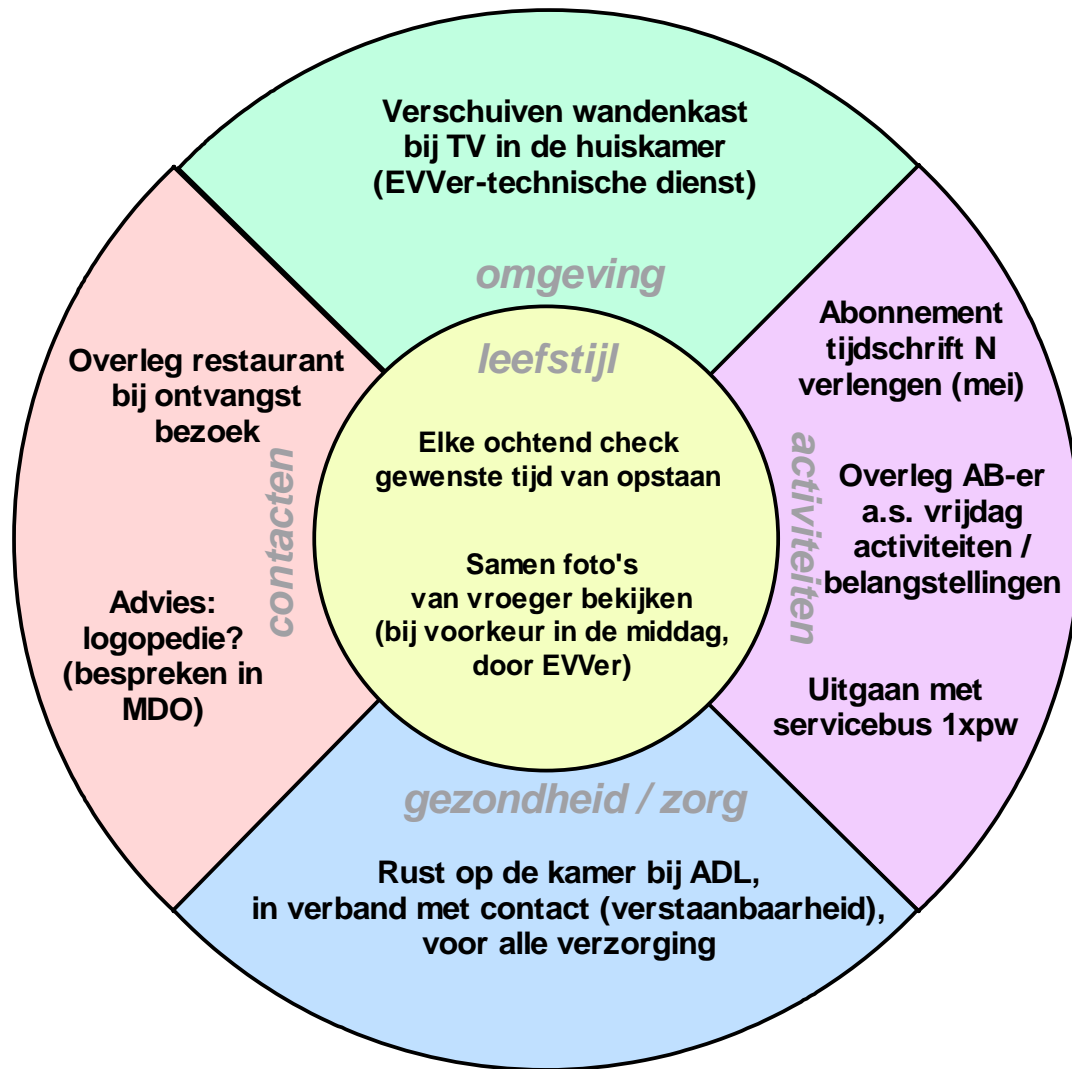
Verschuiven wandenkast bij TV in de huiskamer (EVVer-technische dienst)

omgeving

Overleg restaurant bij ontvangst bezoek

contacten

Advies: logopedie? (bespreken in MDO)

leefstijl

Elke ochtend check gewenste tijd van opstaan

Samen foto's van vroeger bekijken (bij voorkeur in de middag, door EVVer)

Abonnement tijdschrift N verlengen (mei)

activiteiten

Overleg AB-er a.s. vrijdag activiteiten / belangstellingen

Uitgaan met servicebus 1xpw

gezondheid / zorg

Rust op de kamer bij ADL, in verband met contact (verstaanbaarheid), voor alle verzorging